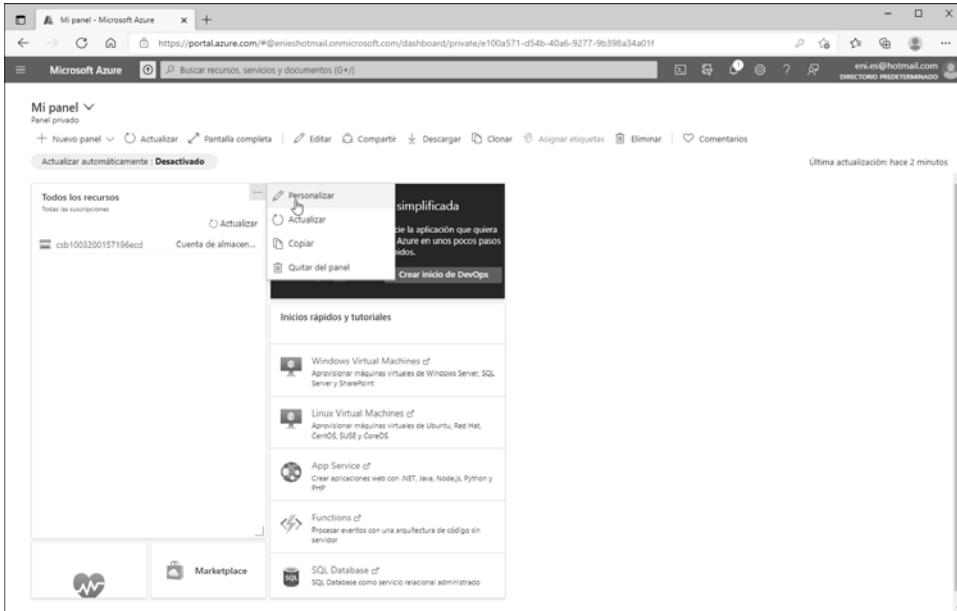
Mi panel - Microsoft Azure

https://portal.azure.com/#@enieshotmail.onmicrosoft.com/dashboard/private/e100a571-d54b-40a6-9277-9b398a34a01f

Microsoft Azure

Buscar recursos, servicios y documentos (G+/)

eni.es@hotmail.com
DIRECTORIO PREDETERMINADO

Mi panel
Panel privado

+ Nuevo panel | Actualizar | Pantalla completa | Editar | Compartir | Descargar | Clonar | Asignar etiquetas | Eliminar | Comentarios

Actualizar automáticamente : Desactivado

Última actualización: hace 2 minutos

Todos los recursos
Todas las suscripciones

Actualizar

csb1003200157196ecd | Cuenta de almacen...

Personalizar
Actualizar
Copiar
Quitar del panel

simplificada
cie la aplicación que quiera Azure en unos pocos pasos idos.

Crear inicio de DevOps

Inicios rápidos y tutoriales

Windows Virtual Machines
Aprovisionar máquinas virtuales de Windows Server, SQL Server y SharePoint

Linux Virtual Machines
Aprovisionar máquinas virtuales de Ubuntu, Red Hat, CentOS, SUSE y CoreOS

App Service
Crear aplicaciones web con .NET, Java, Node.js, Python y PHP

Functions
Procesar eventos con una arquitectura de código sin servidor

SQL Database
SQL Database como servicio relacional administrado

Marketplace